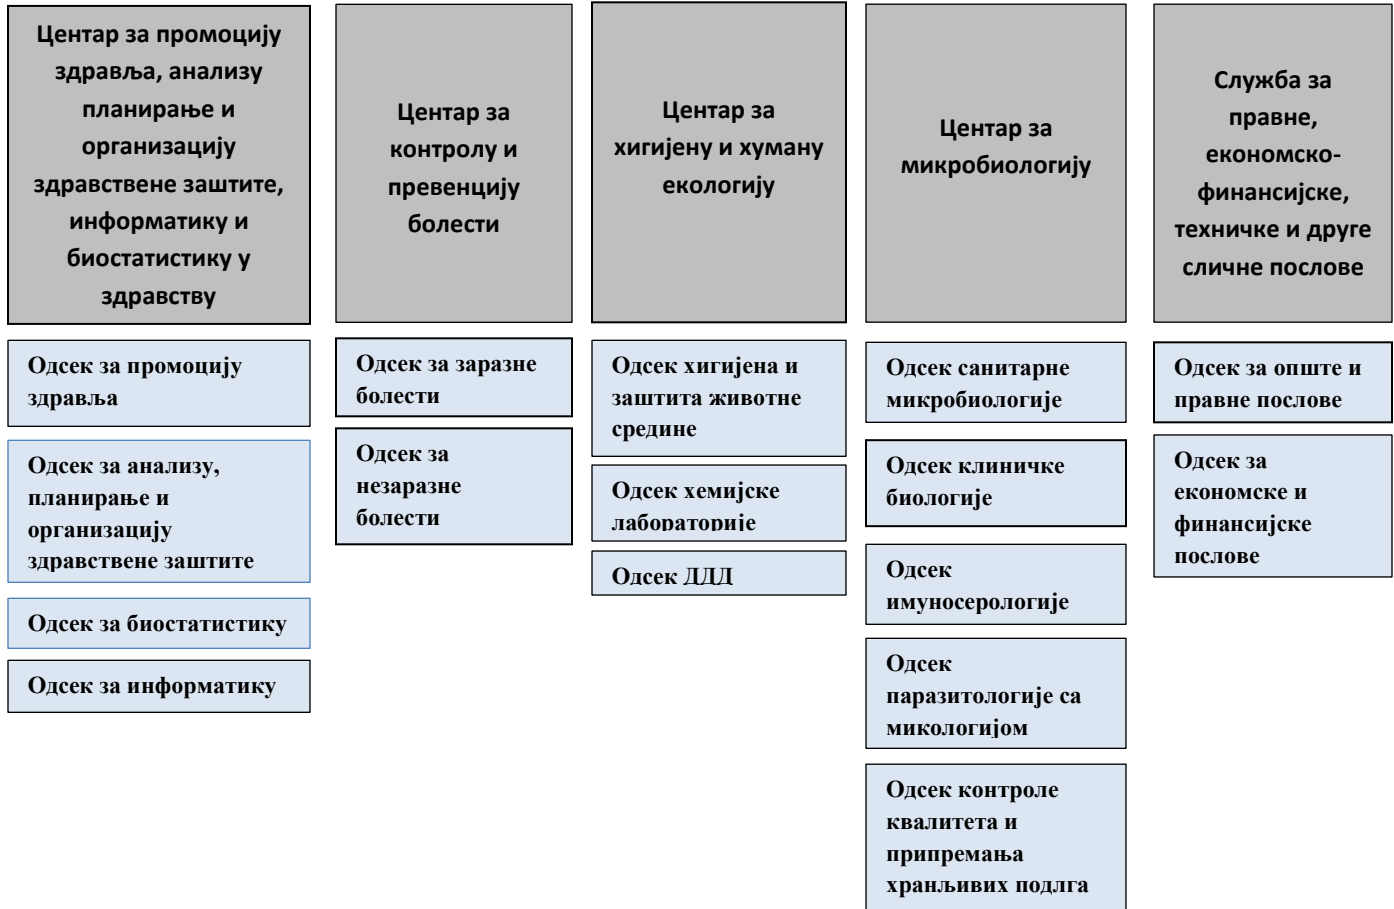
Центар за промоцију здравља, анализу планирање и организацију здравствене заштите, информатику и биостатистику у здравству

Одсек за промоцију здравља

Одсек за анализу, планирање и организацију здравствене заштите

Одсек за биостатистику

Одсек за информатику

Центар за контролу и превенцију болести

Одсек за заразне болести

Одсек за незаразне болести

Центар за хигијену и хуману екологију

Одсек хигијена и заштита животне средине

Одсек хемијске лабораторије

Одсек ДДД

Центар за микробиологију

Одсек санитарне микробиологије

Одсек клиничке биологије

Одсек имуносерологије

Одсек паразитологије са микологијом

Одсек контроле квалитета и припремања храњљивих подлга

Служба за правне, економско-финансијске, техничке и друге сличне послове

Одсек за опште и правне послове

Одсек за економске и финансијске послове